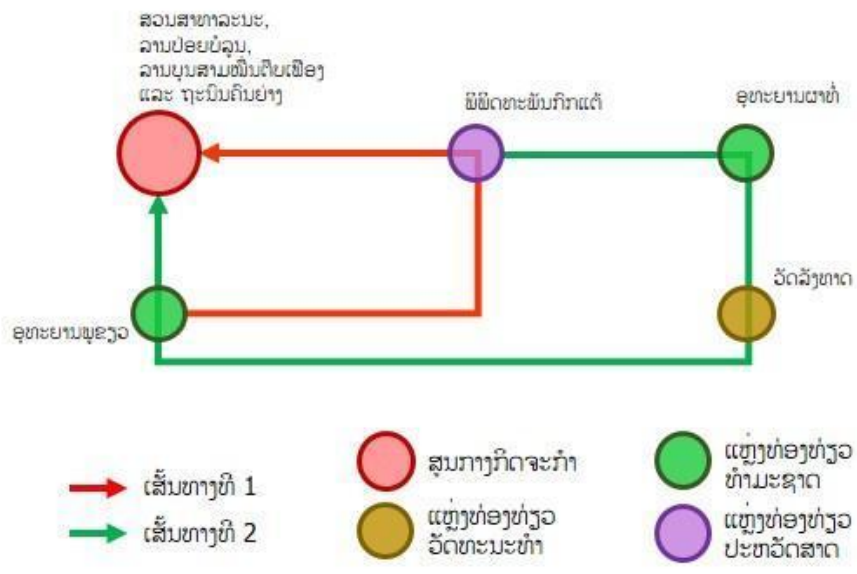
ສວນສາທາລະນະ, ລານປ່ອຍປາລຸນ, ລານບຸນສາມໝື່ນຕັ້ງເຟືອງ ແລະ ຖະໜົນຄົນຍ່າງ

ພິພິດທະພັນກີລາແຕ້

ອຸທະຍານຜາທົ່ງ

ວັດລັງກາດ

ອຸທະຍານພູຂຽວ

ເສັ້ນທາງທີ 1

ເສັ້ນທາງທີ 2

ສູນກາງກິດຈະກໍາ

ແຫຼ່ງທ່ອງທ່ຽວວັດທະນະທໍາ

ແຫຼ່ງທ່ອງທ່ຽວທໍາມະຊາດ

ແຫຼ່ງທ່ອງທ່ຽວປະຫວັດສາດ